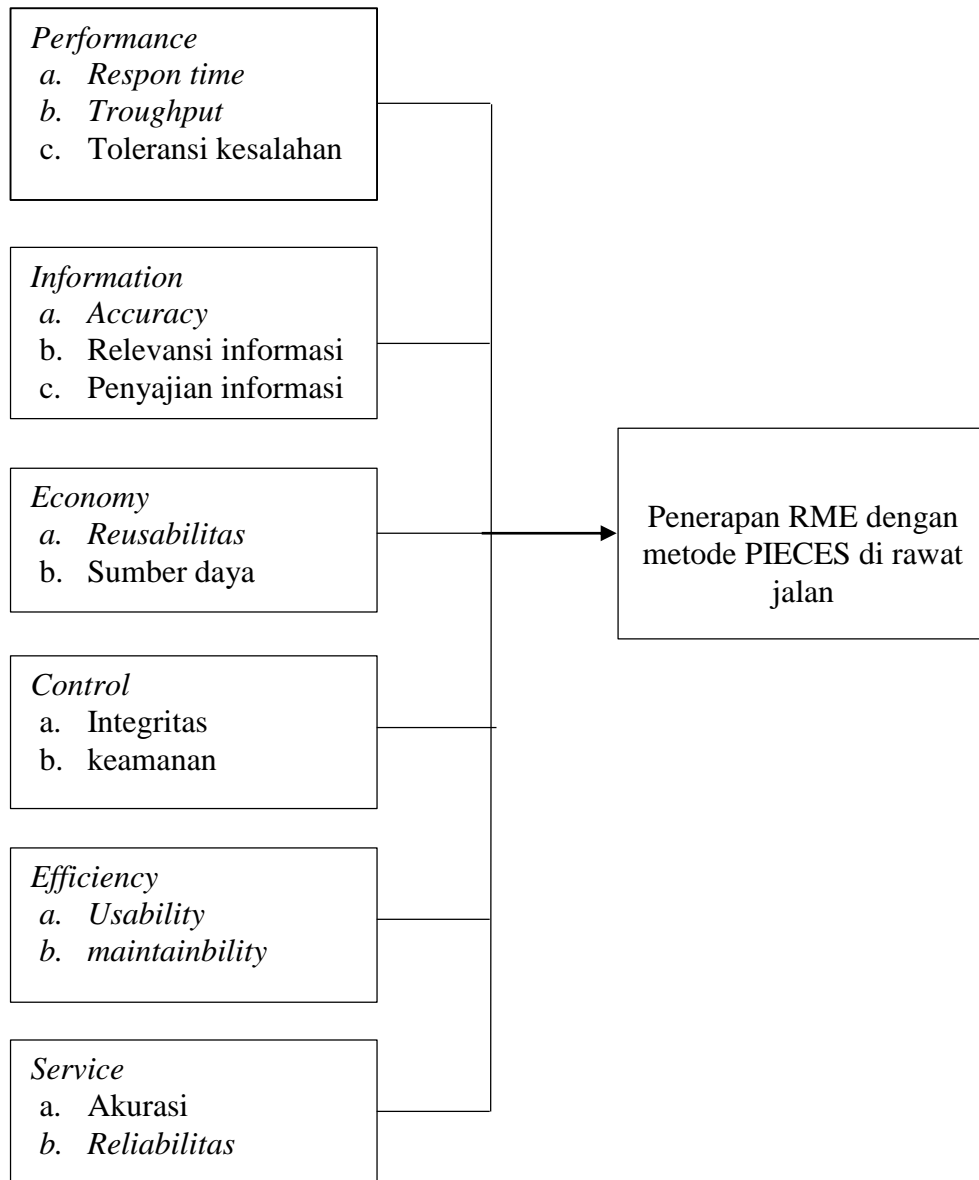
Performance
a. Respon time
b. Troughput
c. Toleransi kesalahan

Information
a. Accuracy
b. Relevansi informasi
c. Penyajian informasi

Economy
a. Reusabilitas
b. Sumber daya

Control
a. Integritas
b. keamanan

Efficiency
a. Usability
b. maintainbility

Service
a. Akurasi
b. Reliabilitas

Penerapan RME dengan metode PIECES di rawat jalan